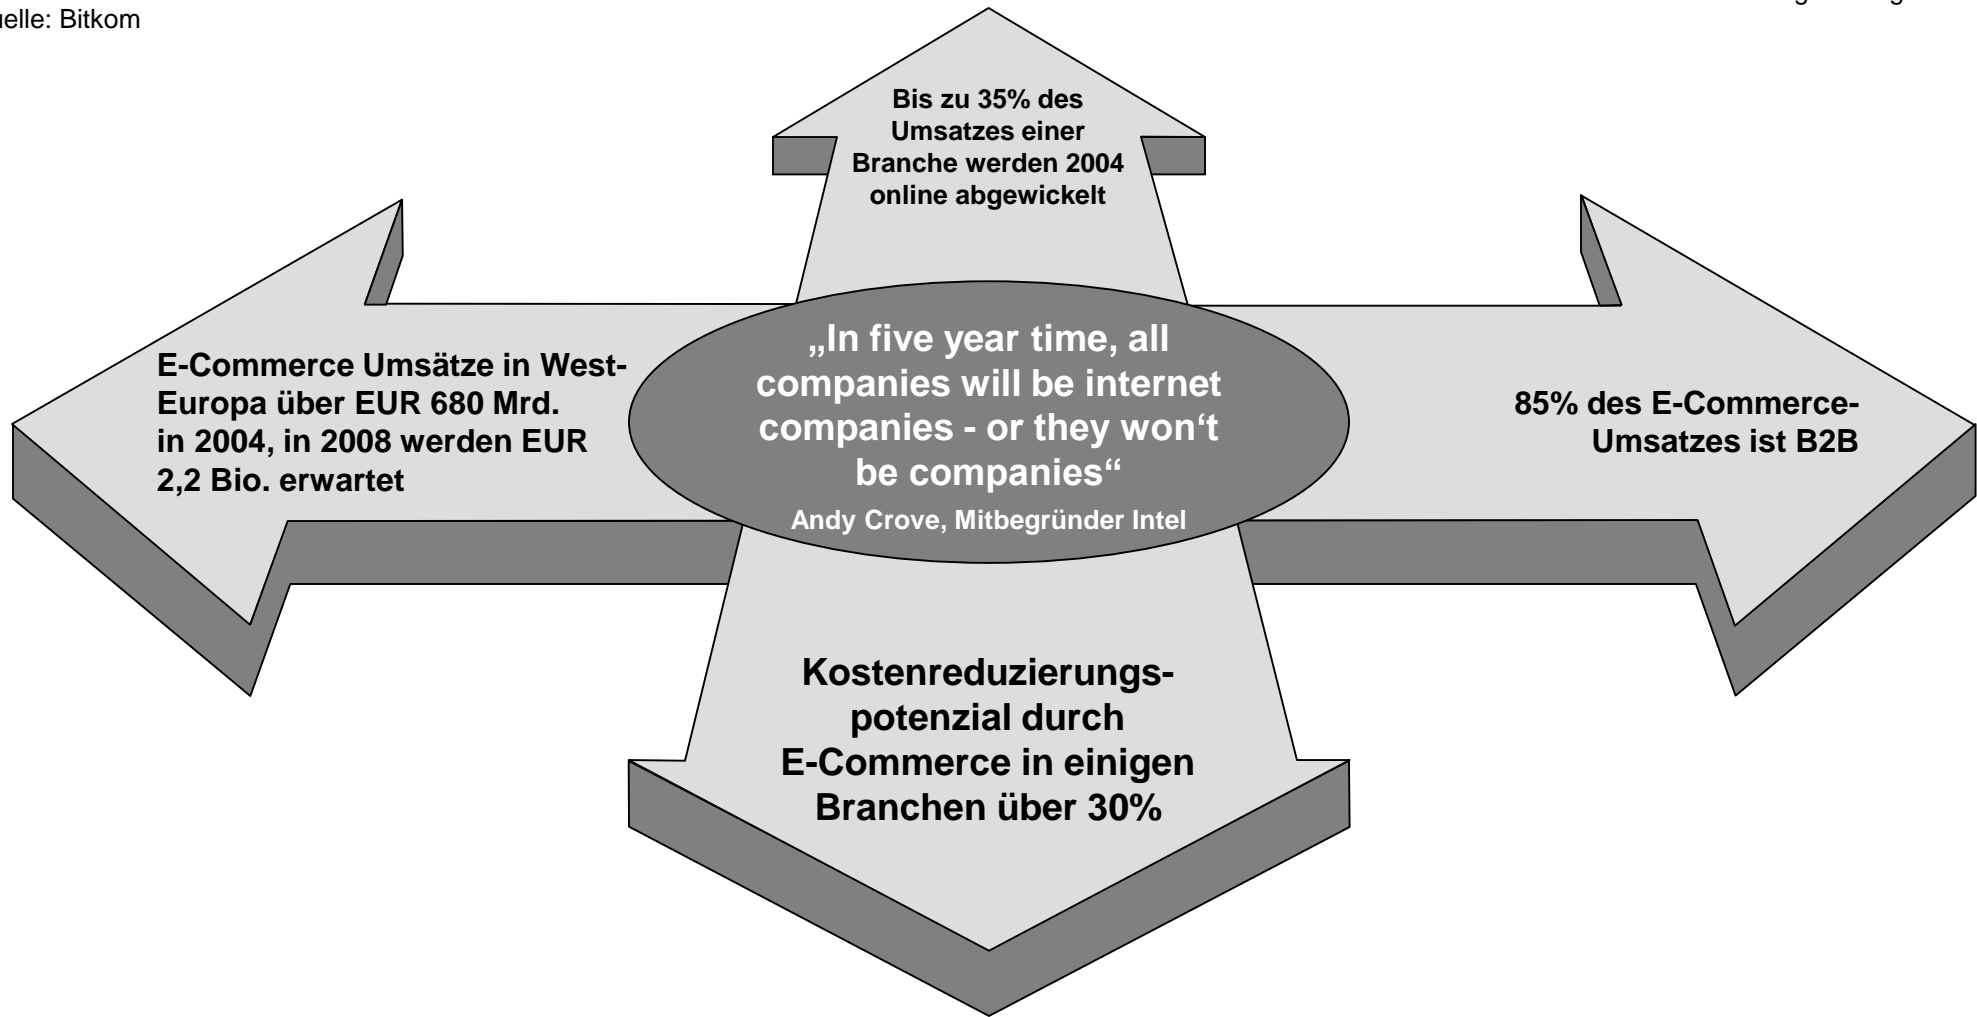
uelle: Bitkom

Bis zu 35% des Umsatzes einer Branche werden 2004 online abgewickelt

E-Commerce Umsätze in West-Europa über EUR 680 Mrd. in 2004, in 2008 werden EUR 2,2 Bio. erwartet

„In five year time, all companies will be internet companies - or they won‘t be companies“
Andy Crove, Mitbegründer Intel

85% des E-Commerce-Umsatzes ist B2B

Kostenreduzierungspotenzial durch E-Commerce in einigen Branchen über 30%